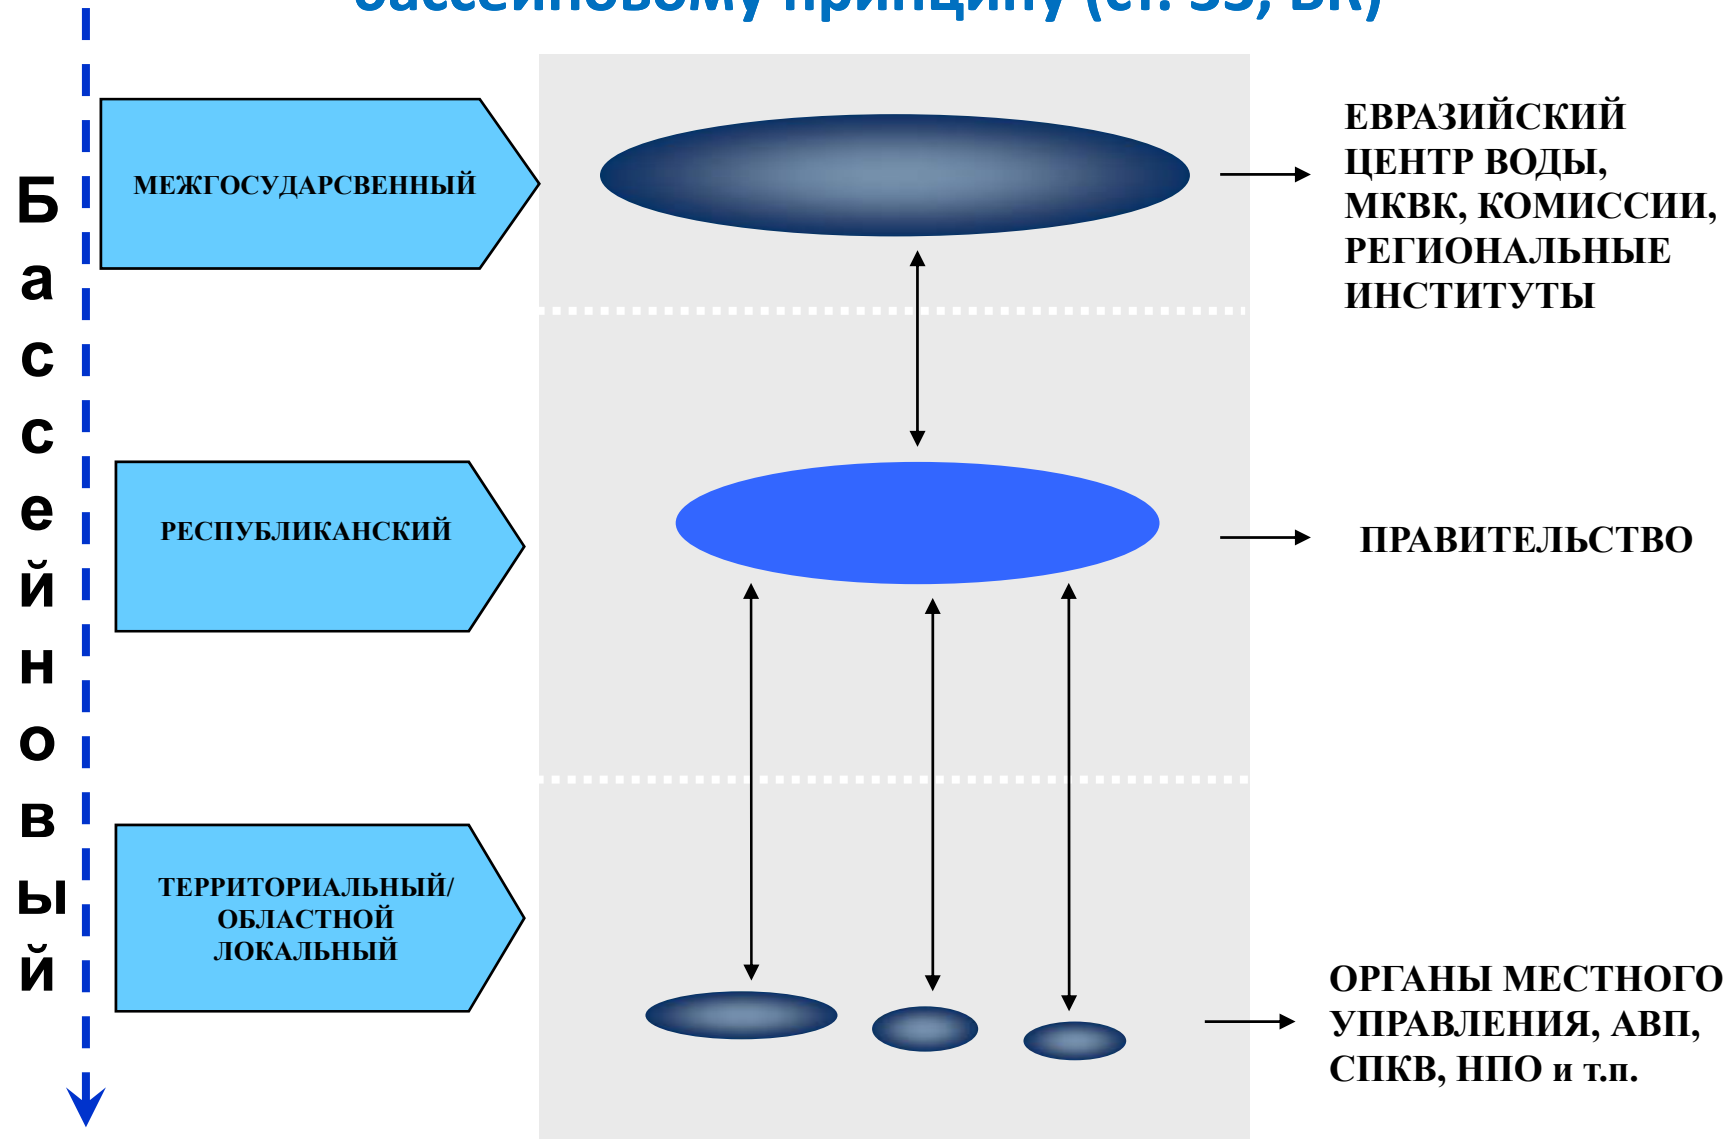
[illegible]

Бассейновый

МЕЖГОСУДАРСВЕННЫЙ

ЕВРАЗИЙСКИЙ ЦЕНТР ВОДЫ, МКВК, КОМИССИИ, РЕГИОНАЛЬНЫЕ ИНСТИТУТЫ

РЕСПУБЛИКАНСКИЙ

ПРАВИТЕЛЬСТВО

ТЕРРИТОРИАЛЬНЫЙ/ ОБЛАСТНОЙ ЛОКАЛЬНЫЙ

ОРГАНЫ МЕСТНОГО УПРАВЛЕНИЯ, АВП, СПКВ, НПО и т.п.